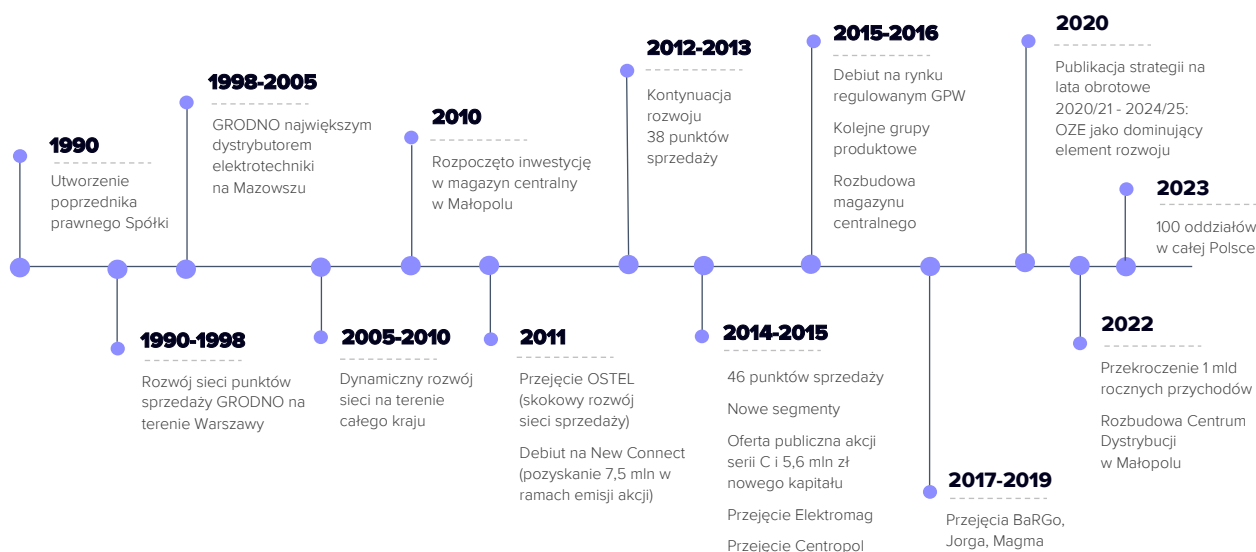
1990
Utworzenie poprzednika prawnego Spółki

1990-1998
Rozwój sieci punktów sprzedaży GRODNO na terenie Warszawy

1998-2005
GRODNO największym dystrybutorem elektrotechniki na Mazowszu

2005-2010
Dynamiczny rozwój sieci na terenie całego kraju

2010
Rozpoczęto inwestycję w magazyn centralny w Małopolu

2011
Przejęcie OSTEL (skokowy rozwój sieci sprzedaży)

Debiut na New Connect (pozyskanie 7,5 mln w ramach emisji akcji)

2012-2013
Kontynuacja rozwoju 38 punktów sprzedaży

2014-2015
46 punktów sprzedaży

Nowe segmenty

Oferta publiczna akcji serii C i 5,6 mln zł nowego kapitału

Przejęcie Elektromag

Przejęcie Centropol

2015-2016
Debiut na rynku regulowanym GPW

Kolejne grupy produktowe

Rozbudowa magazynu centralnego

2017-2019
Przejęcia BaRGo, Jorga, Magma

2020
Publikacja strategii na lata obrotowe 2020/21 - 2024/25: OZE jako dominujący element rozwoju

2022
Przekroczenie 1 mld rocznych przychodów

Rozbudowa Centrum Dystrybucji w Małopolu

2023
100 oddziałów w całej Polsce